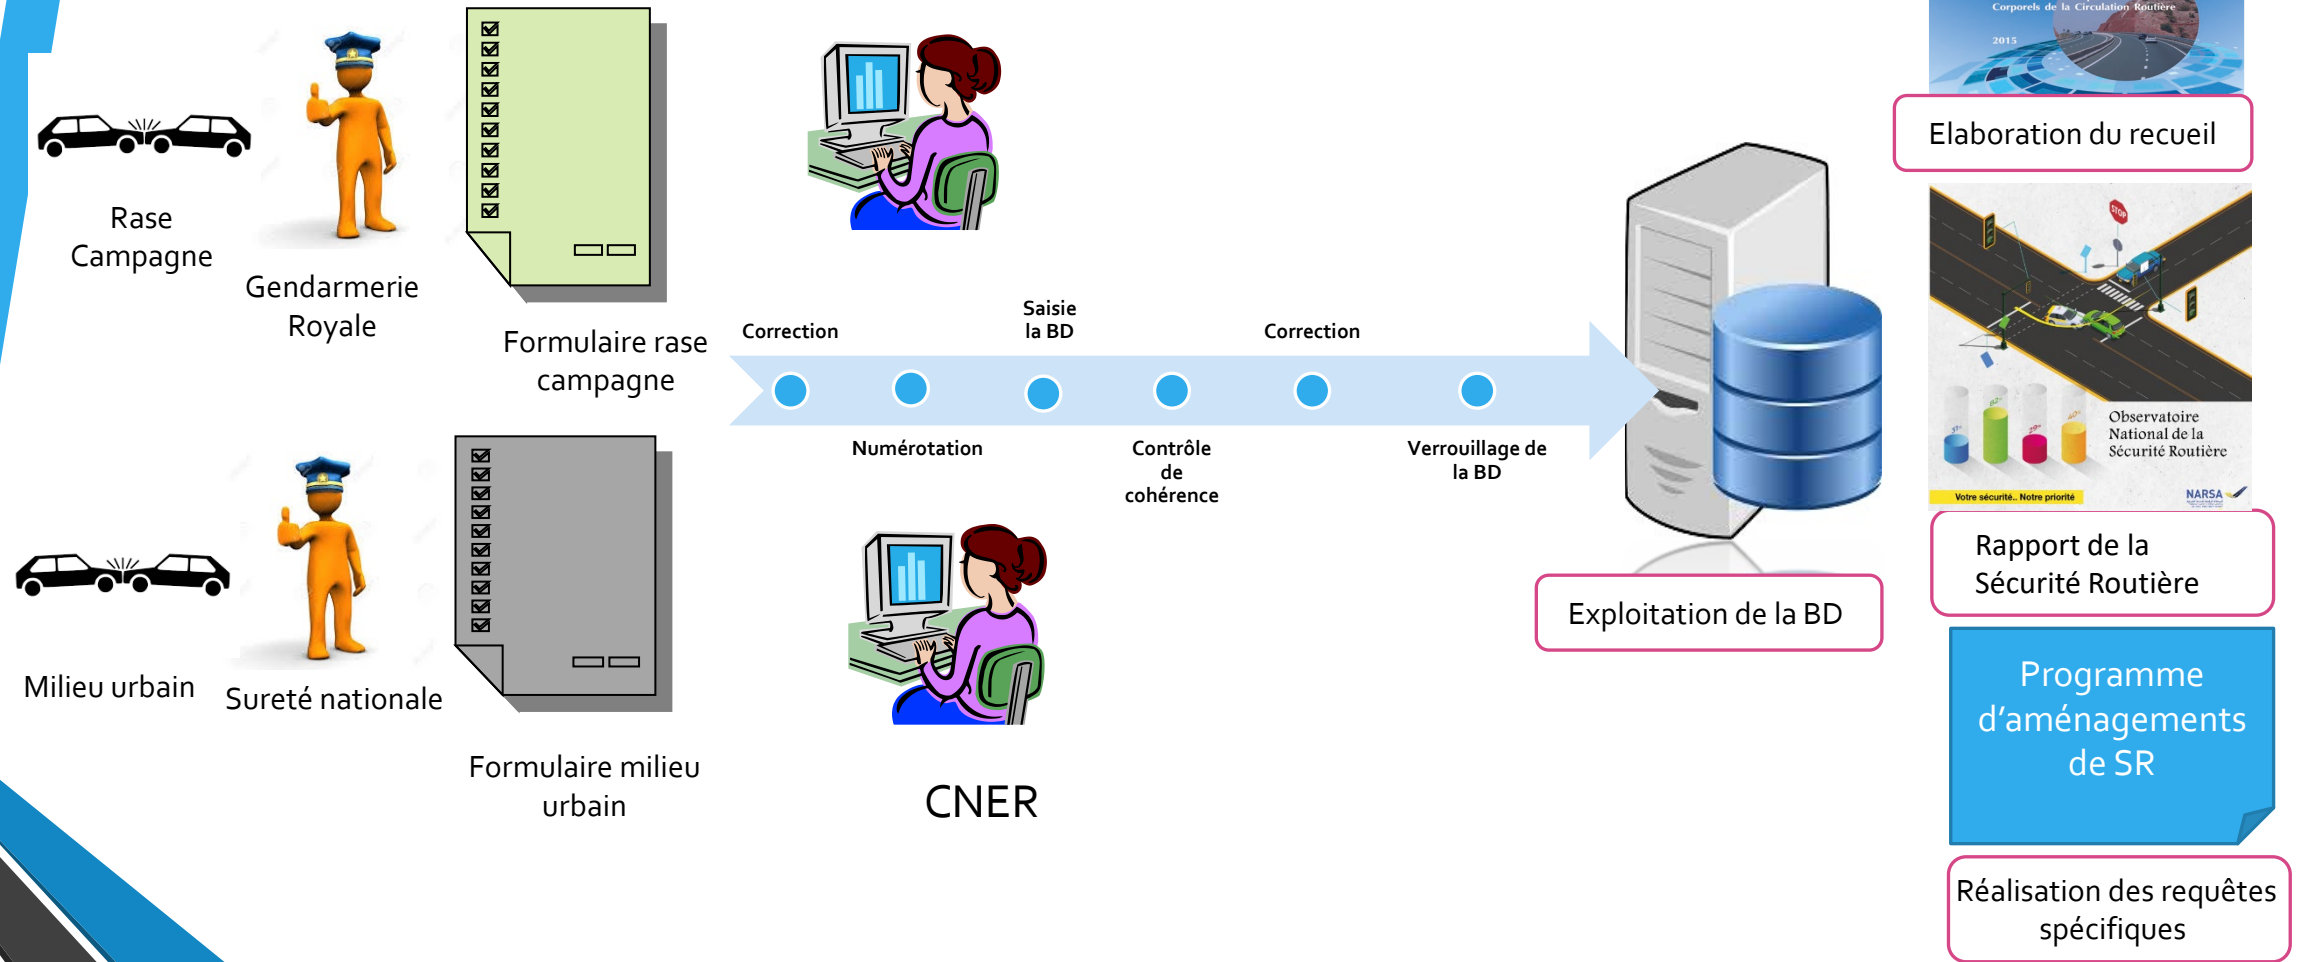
Rase Campagne

Gendarmerie Royale

Formulaire rase campagne

Milieu urbain

Sureté nationale

Formulaire milieu urbain

Correction

Saisie la BD

Correction

Numérotation

Contrôle de cohérence

Verrouillage de la BD

CNER

Corporels de la Circulation Routière

2015

Elaboration du recueil

Observatoire National de la Sécurité Routière

Votre sécurité.. Notre priorité

NARSA

Rapport de la Sécurité Routière

Exploitation de la BD

Programme d'aménagements de SR

Réalisation des requêtes spécifiques